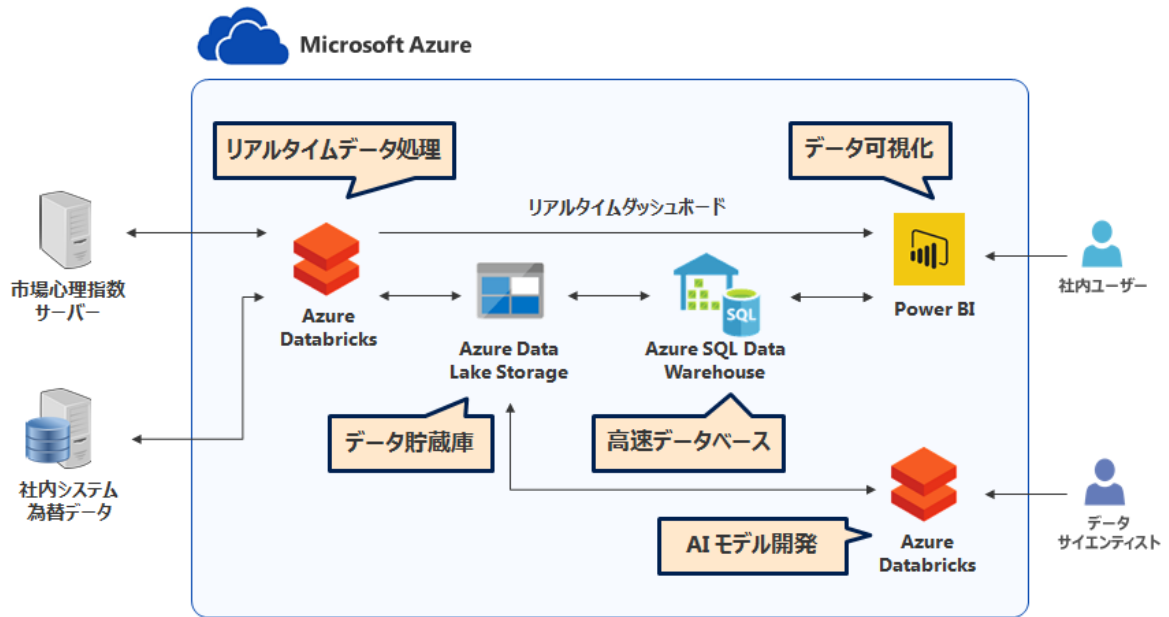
Microsoft Azure

リアルタイムデータ処理

データ可視化

リアルタイムダッシュボード

市場心理指数
サーバー

Azure
Databricks

Azure Data
Lake Storage

SQL

Azure SQL Data
Warehouse

Power BI

社内ユーザー

社内システム
為替データ

データ貯蔵庫

高速データベース

Azure
Databricks

データ
サイエンティスト

AI モデル開発